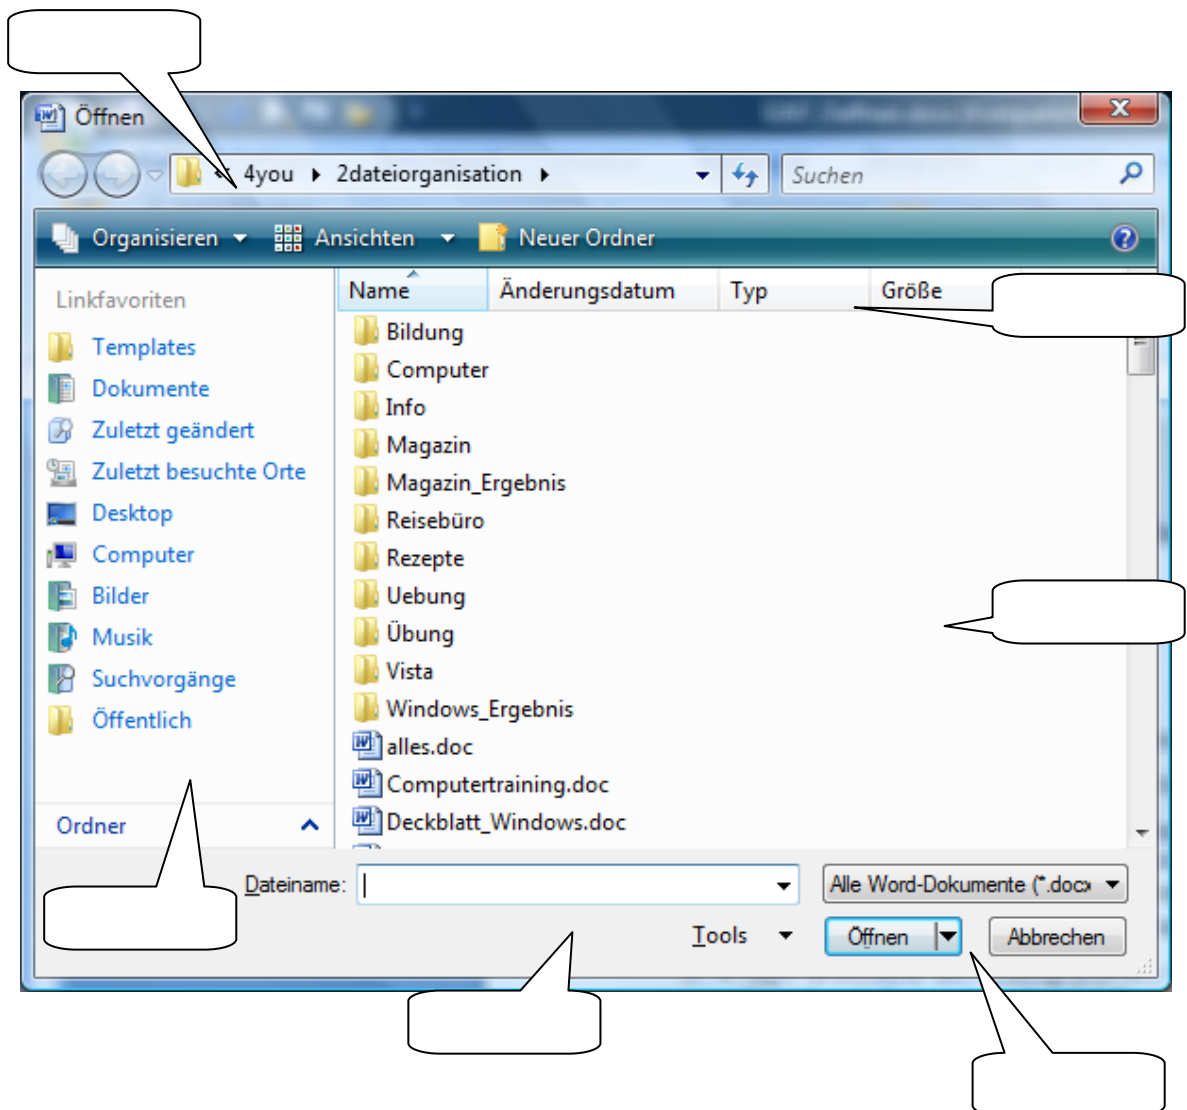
Öffnen

« 4you ▸ 2dateiorganisation ▸

Suchen

Organisieren ▾ Ansichten ▾ Neuer Ordner

Linkfavoriten
Templates
Dokumente
Zuletzt geändert
Zuletzt besuchte Orte
Desktop
Computer
Bilder
Musik
Suchvorgänge
Öffentlich

Ordner

| Name | Änderungsdatum | Typ | Größe |
|---|---|---|---|

Bildung
Computer
Info
Magazin
Magazin_Ergebnis
Reisebüro
Rezepte
Uebung
Übung
Vista
Windows_Ergebnis
alles.doc
Computertraining.doc
Deckblatt_Windows.doc

Dateiname:

Alle Word-Dokumente (*.docx

Tools ▾

Öffnen

Abbrechen